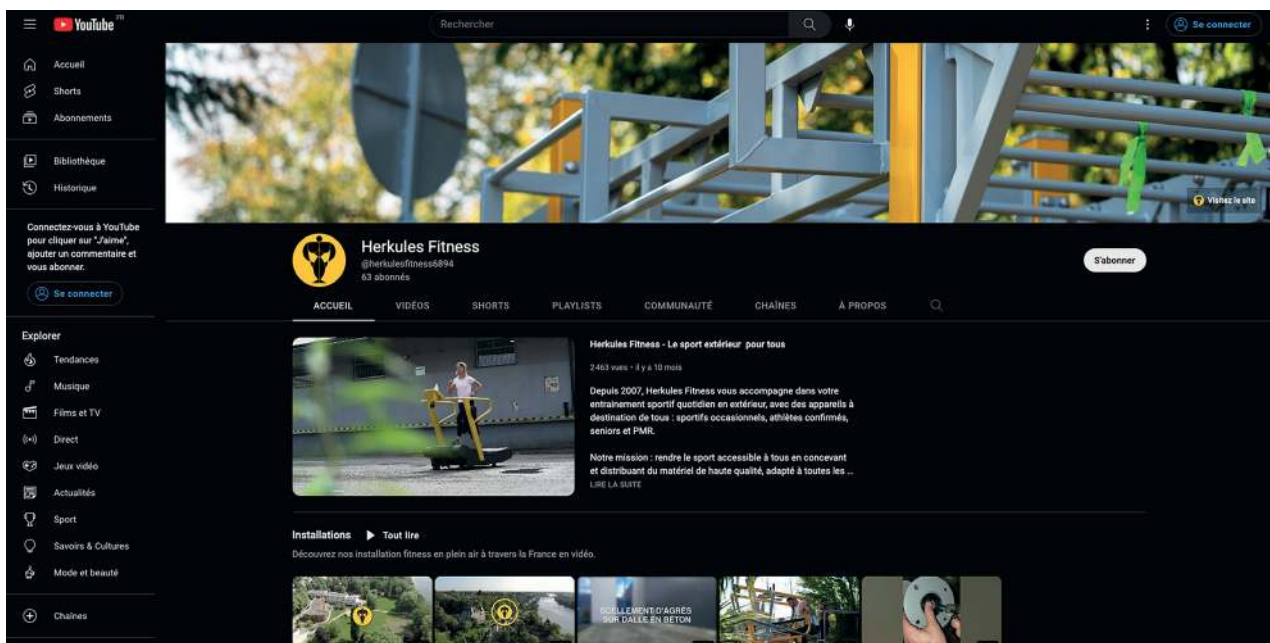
YouTube FR

Rechercher

Se connecter

Accueil
Shorts
Abonnements

Bibliothèque
Historique

Connectez-vous à YouTube pour cliquer sur "J'aime", ajouter un commentaire et vous abonner.

Se connecter

Explorer
Tendances
Musique
Films et TV
Direct
Jeux vidéo
Actualités
Sport
Savoirs & Cultures
Mode et beauté

Chaînes

Visitez le site

Herkules Fitness
@herkulesfitness6894
63 abonnés

S'abonner

ACCUEIL VIDÉOS SHORTS PLAYLISTS COMMUNAUTÉ CHAÎNES À PROPOS

Herkules Fitness - Le sport extérieur pour tous

2 463 vues • il y a 10 mois

Depuis 2007, Herkules Fitness vous accompagne dans votre entrainement sportif quotidien en extérieur, avec des appareils à destination de tous : sportifs occasionnels, athlètes confirmés, seniors et PMR.

Notre mission : rendre le sport accessible à tous en concevant et distribuant du matériel de haute qualité, adapté à toutes les ...
LIRE LA SUITE

Installations Tout lire
Découvrez nos installation fitness en plein air à travers la France en vidéo.

SCELLEMENT D'AGRÈS SUR DALLE EN BÉTON